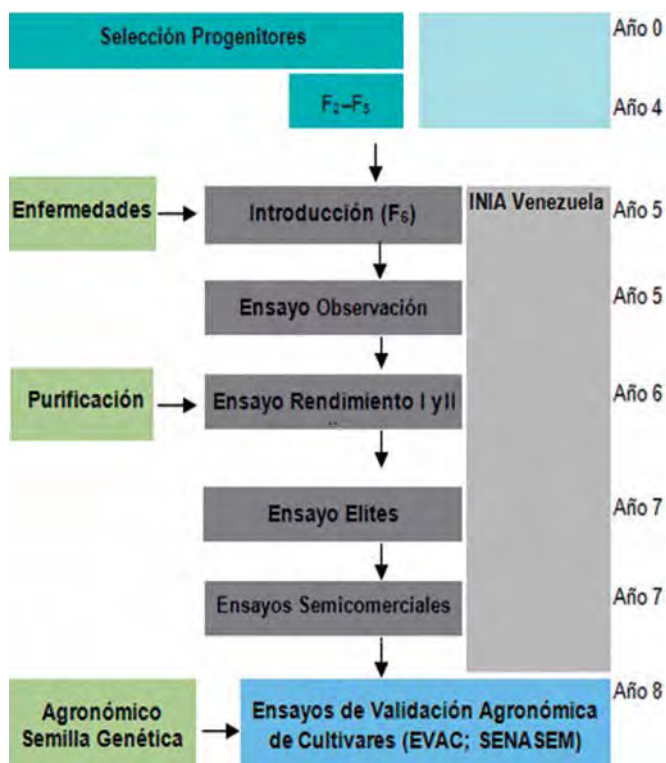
Selección Progenitores

Año 0

$F_2$–$F_5$

Año 4

Enfermedades

Introducción ($F_6$)

INIA Venezuela

Año 5

Ensayo Observación

Año 5

Purificación

Ensayo Rendimiento I y II

Año 6

Ensayo Elites

Año 7

Ensayos Semicomerciales

Año 7

Agronómico Semilla Genética

Ensayos de Validación Agronómica de Cultivares (EVAC; SENASEM)

Año 8